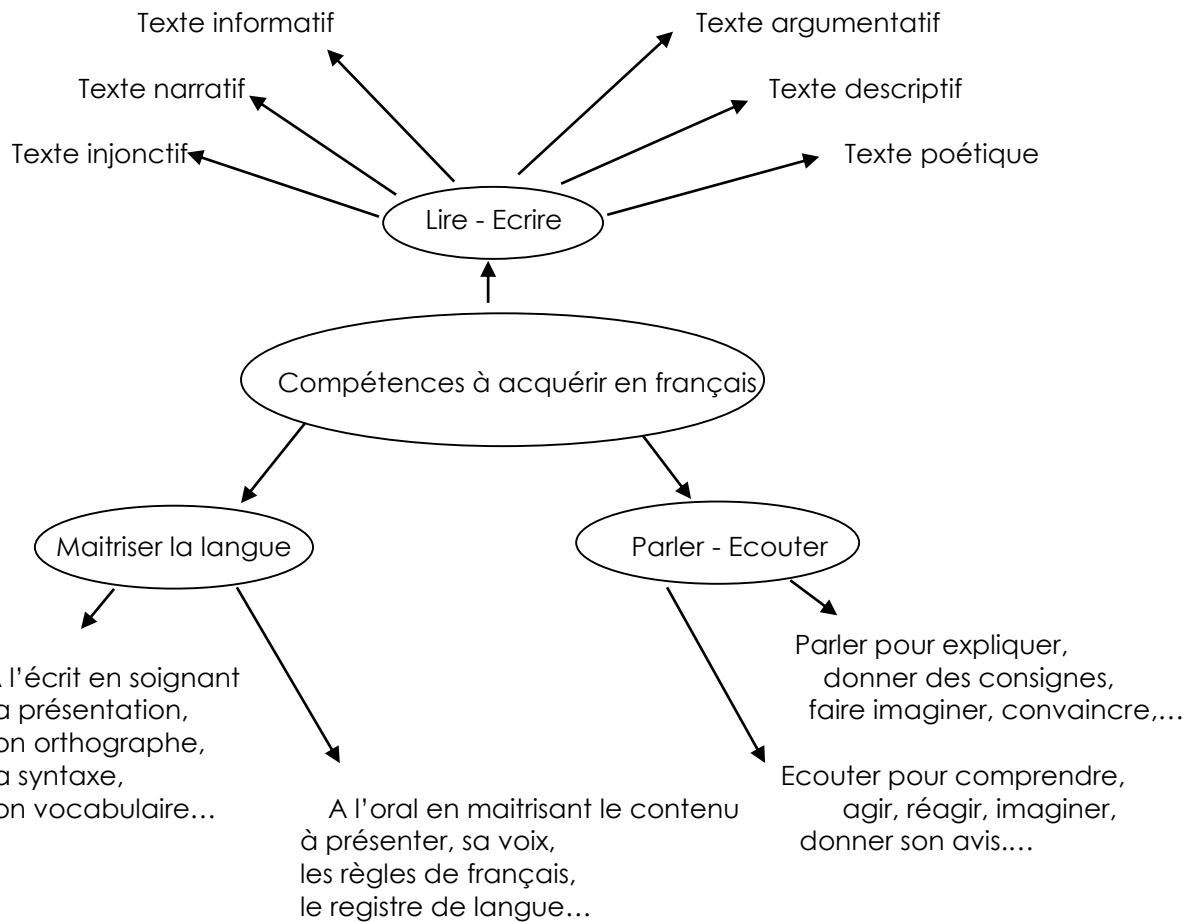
Texte informatif

Texte argumentatif

Texte narratif

Texte descriptif

Texte injonctif

Texte poétique

Lire - Ecrire

Compétences à acquérir en français

Maitriser la langue

Parler - Ecouter

A l'écrit en soignant la présentation, son orthographe, la syntaxe, son vocabulaire…

A l'oral en maitrisant le contenu à présenter, sa voix, les règles de français, le registre de langue…

Parler pour expliquer, donner des consignes, faire imaginer, convaincre,…

Ecouter pour comprendre, agir, réagir, imaginer, donner son avis.…